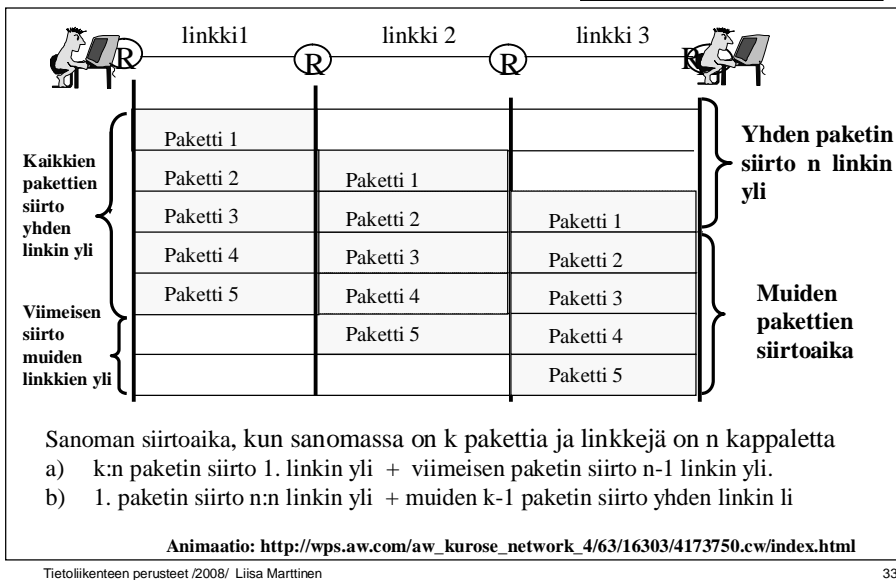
linkki1 linkki 2 linkki 3

R R R R

Kaikkien pakettien siirto yhden linkin yli

Viimeisen siirto muiden linkkien yli

| Paketti 1 | | |
|---|---|---|
| Paketti 2 | Paketti 1 | |
| Paketti 3 | Paketti 2 | Paketti 1 |
| Paketti 4 | Paketti 3 | Paketti 2 |
| Paketti 5 | Paketti 4 | Paketti 3 |
| | Paketti 5 | Paketti 4 |
| | | Paketti 5 |

Yhden paketin siirto n linkin yli

Muiden pakettien siirtoaika

Sanoman siirtoaika, kun sanomassa on k pakettia ja linkkejä on n kappaletta
a) k:n paketin siirto 1. linkin yli + viimeisen paketin siirto n-1 linkin yli.
b) 1. paketin siirto n:n linkin yli + muiden k-1 paketin siirto yhden linkin li

Animaatio: http://wps.aw.com/aw_kurose_network_4/63/16303/4173750.cw/index.html

Tietoliikenteen perusteet /2008/ Liisa Marttinen

33